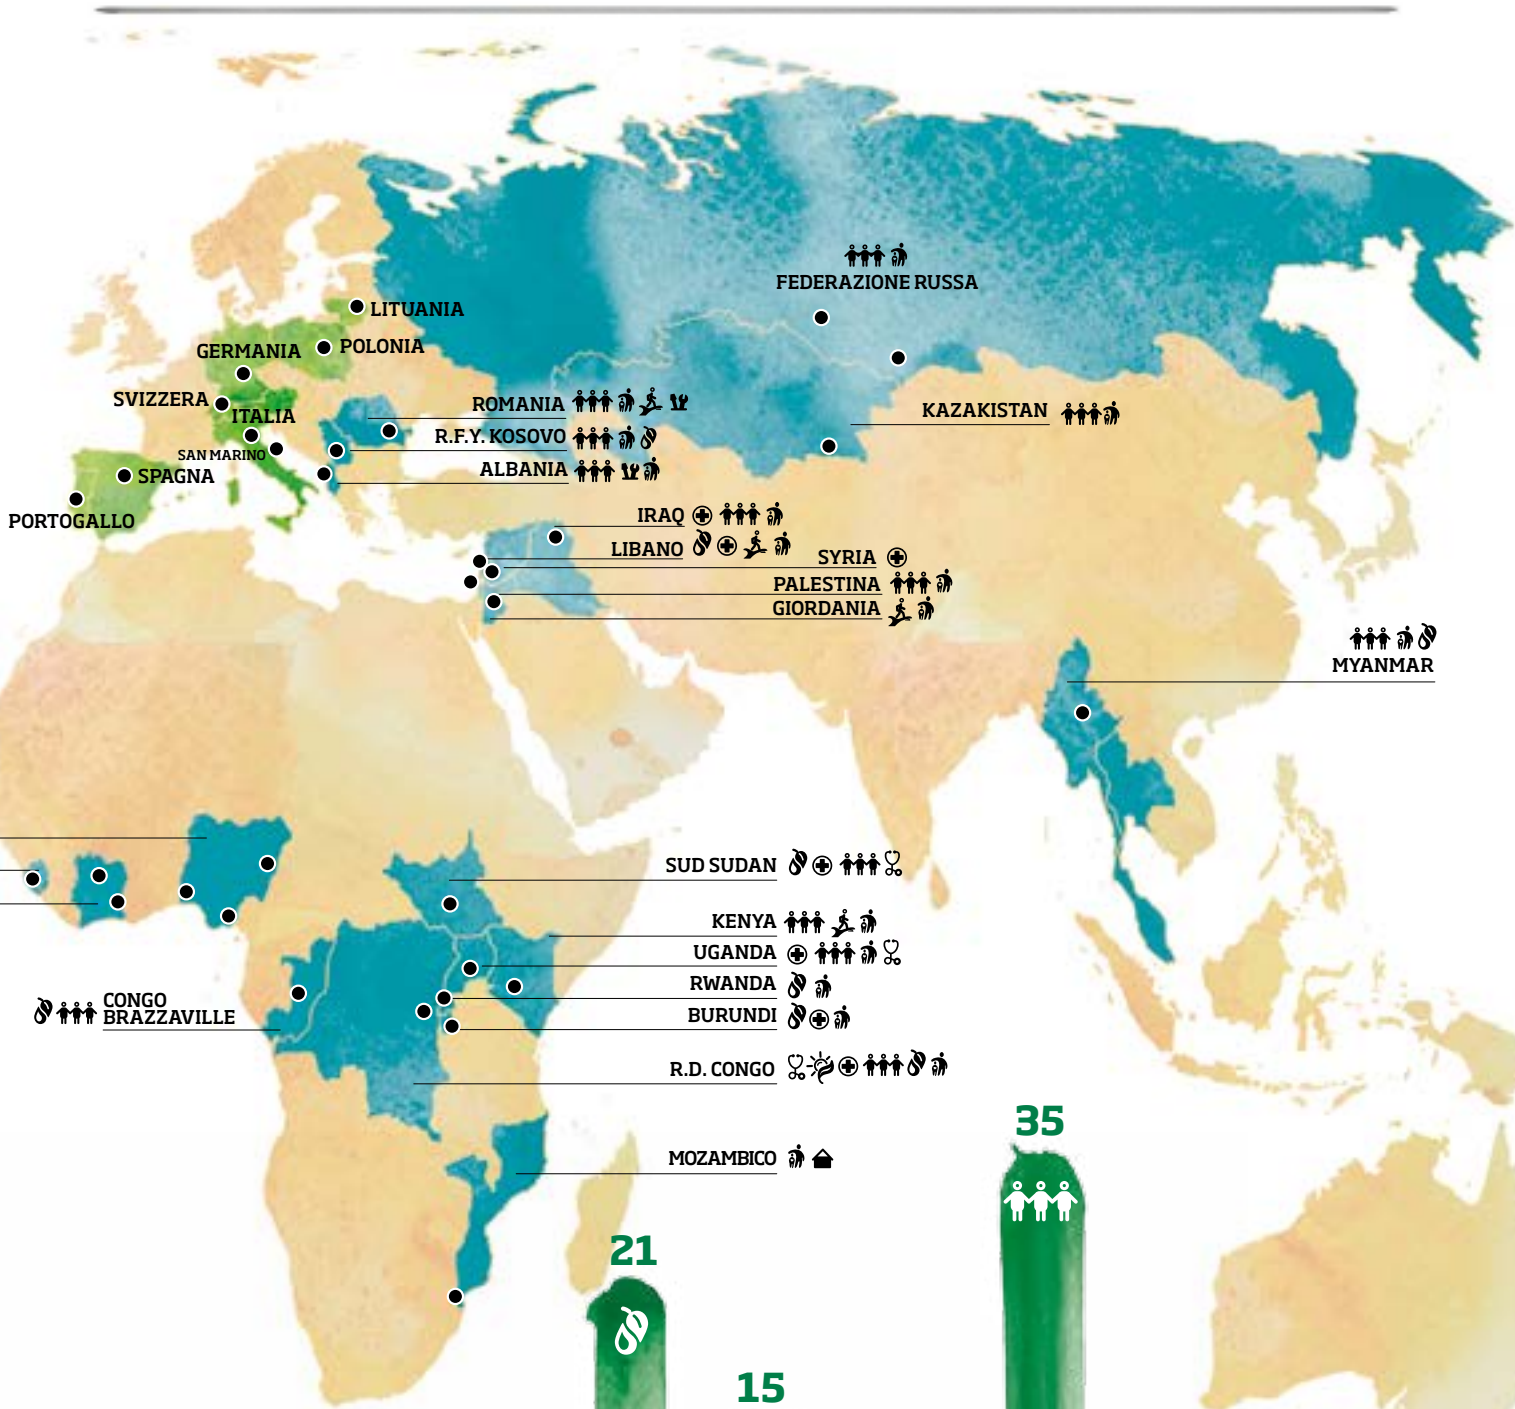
FEDERAZIONE RUSSA

LITUANIA

GERMANIA

POLONIA

SVIZZERA

ITALIA

ROMANIA

KAZAKISTAN

R.F.Y. KOSOVO

SAN MARINO

ALBANIA

SPAGNA

PORTOGALLO

IRAQ

LIBANO

SYRIA

PALESTINA

GIORDANIA

MYANMAR

SUD SUDAN

KENYA

UGANDA

RWANDA

CONGO BRAZZAVILLE

BURUNDI

R.D. CONGO

MOZAMBICO

35

21

15